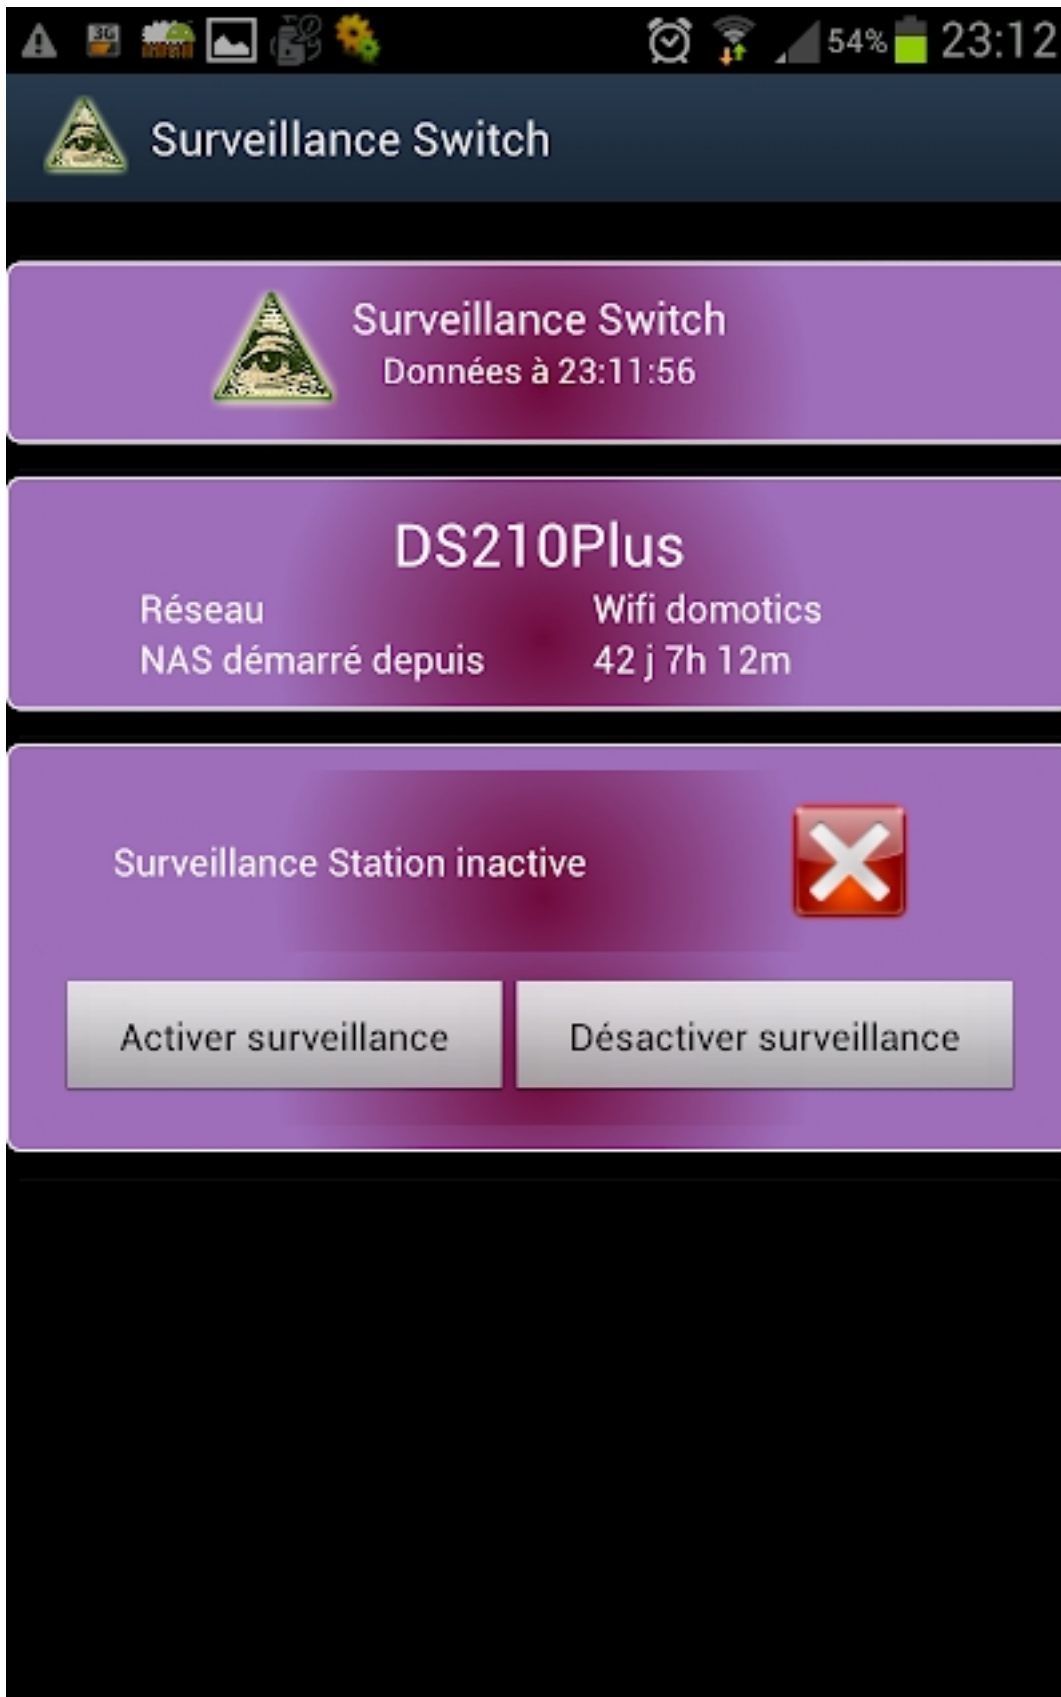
3G 54% 23:12

Surveillance Switch

Surveillance Switch
Données à 23:11:56

DS210Plus

| | |
|---|---|
| Réseau | Wifi domotics |
| NAS démarré depuis | 42 j 7h 12m |

Surveillance Station inactive

Activer surveillance

Désactiver surveillance